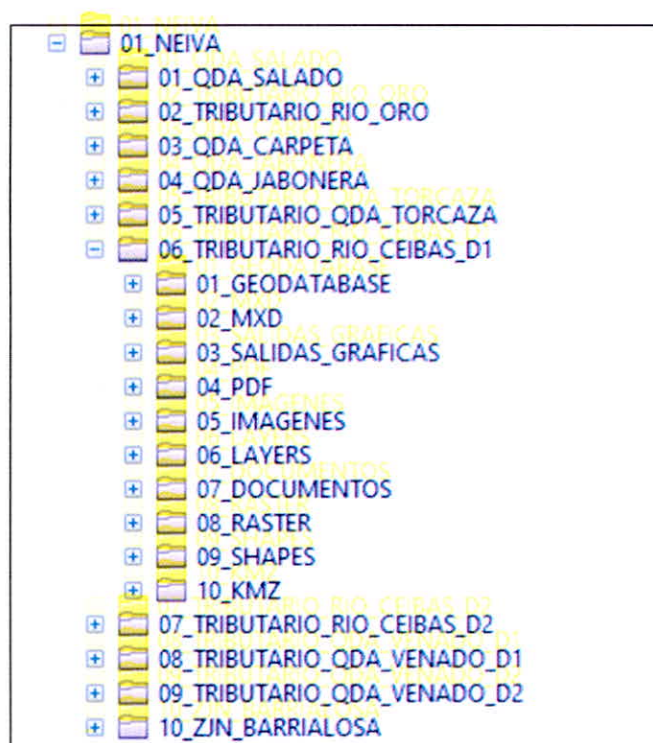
01_NEIVA
01_QDA_SALADO
02_TRIBUTARIO_RIO_ORO
03_QDA_CARPETA
04_QDA_JABONERA
05_TRIBUTARIO_QDA_TORCAZA
06_TRIBUTARIO_RIO_CEIBAS_D1
01_GEODATABASE
02_MXD
03_SALIDAS_GRAFICAS
04_PDF
05_IMAGENES
06_LAYERS
07_DOCUMENTOS
08_RASTER
09_SHAPES
10_KMZ
07_TRIBUTARIO_RIO_CEIBAS_D2
08_TRIBUTARIO_QDA_VENADO_D1
09_TRIBUTARIO_QDA_VENADO_D2
10_ZJN_BARRIALOSA